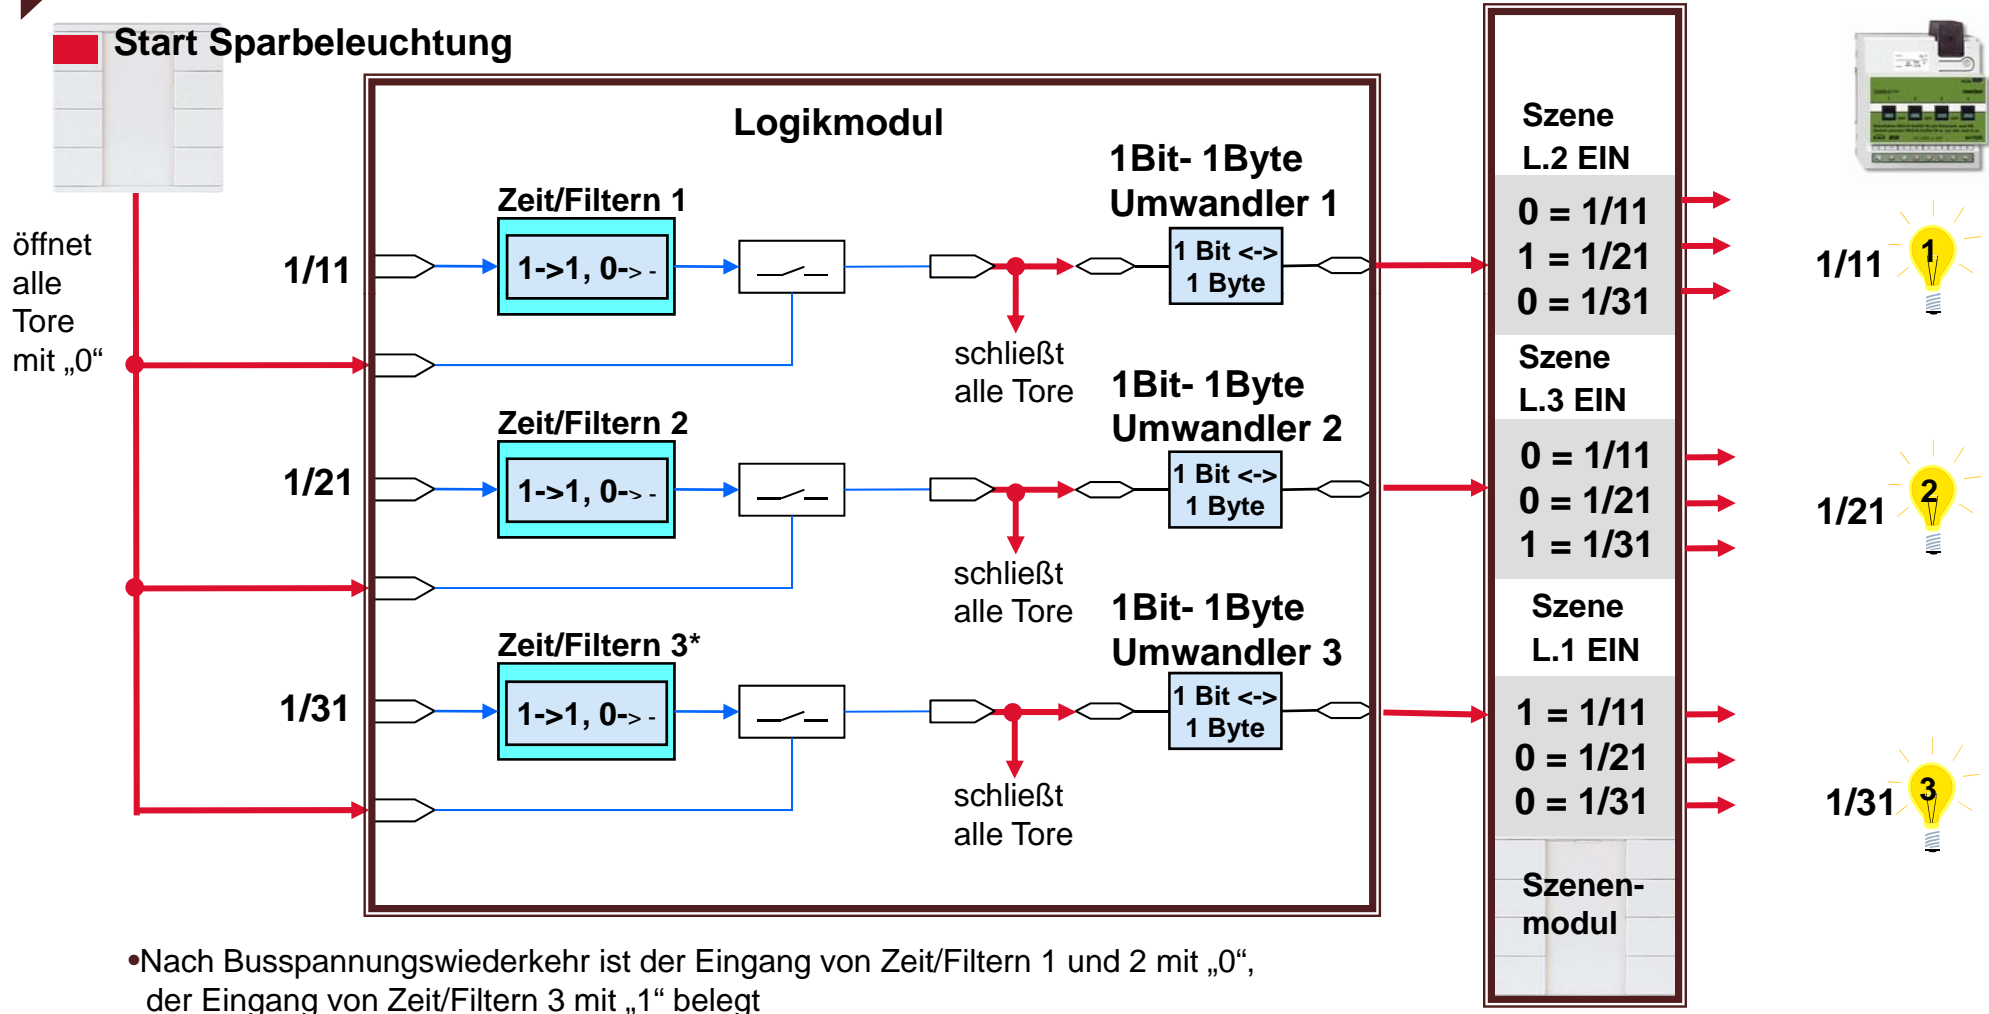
Start Sparbeleuchtung

Logikmodul

öffnet alle Tore mit „0“

1/11

Zeit/Filtern 1

1->1, 0-> -

1Bit- 1Byte Umwandler 1

1 Bit <-> 1 Byte

schließt alle Tore

1/21

Zeit/Filtern 2

1->1, 0-> -

1Bit- 1Byte Umwandler 2

1 Bit <-> 1 Byte

schließt alle Tore

1/31

Zeit/Filtern 3*

1->1, 0-> -

1Bit- 1Byte Umwandler 3

1 Bit <-> 1 Byte

schließt alle Tore

Szene L.2 EIN

0 = 1/11
1 = 1/21
0 = 1/31

Szene L.3 EIN

0 = 1/11
0 = 1/21
1 = 1/31

Szene L.1 EIN

1 = 1/11
0 = 1/21
0 = 1/31

Szenen-modul

1/11
1

1/21
2

1/31
3

•Nach Busspannungswiederkehr ist der Eingang von Zeit/Filtern 1 und 2 mit „0“, der Eingang von Zeit/Filtern 3 mit „1“ belegt